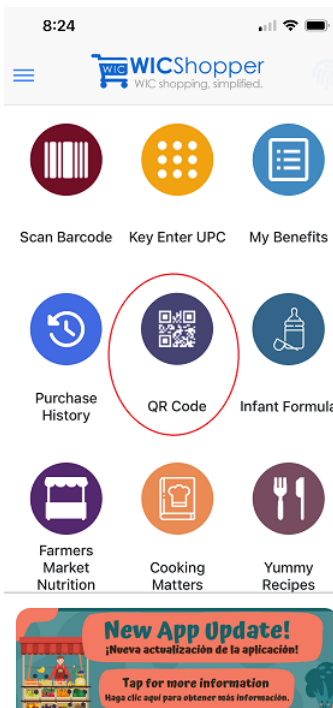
8:24

WIC WICShopper
WIC shopping, simplified.

Scan Barcode

Key Enter UPC

My Benefits

Purchase History

QR Code

Infant Formula

Farmers Market Nutrition

Cooking Matters

Yummy Recipes

New App Update!
¡Nueva actualización de la aplicación!

Tap for more information
Haga clic aquí para obtener más información.